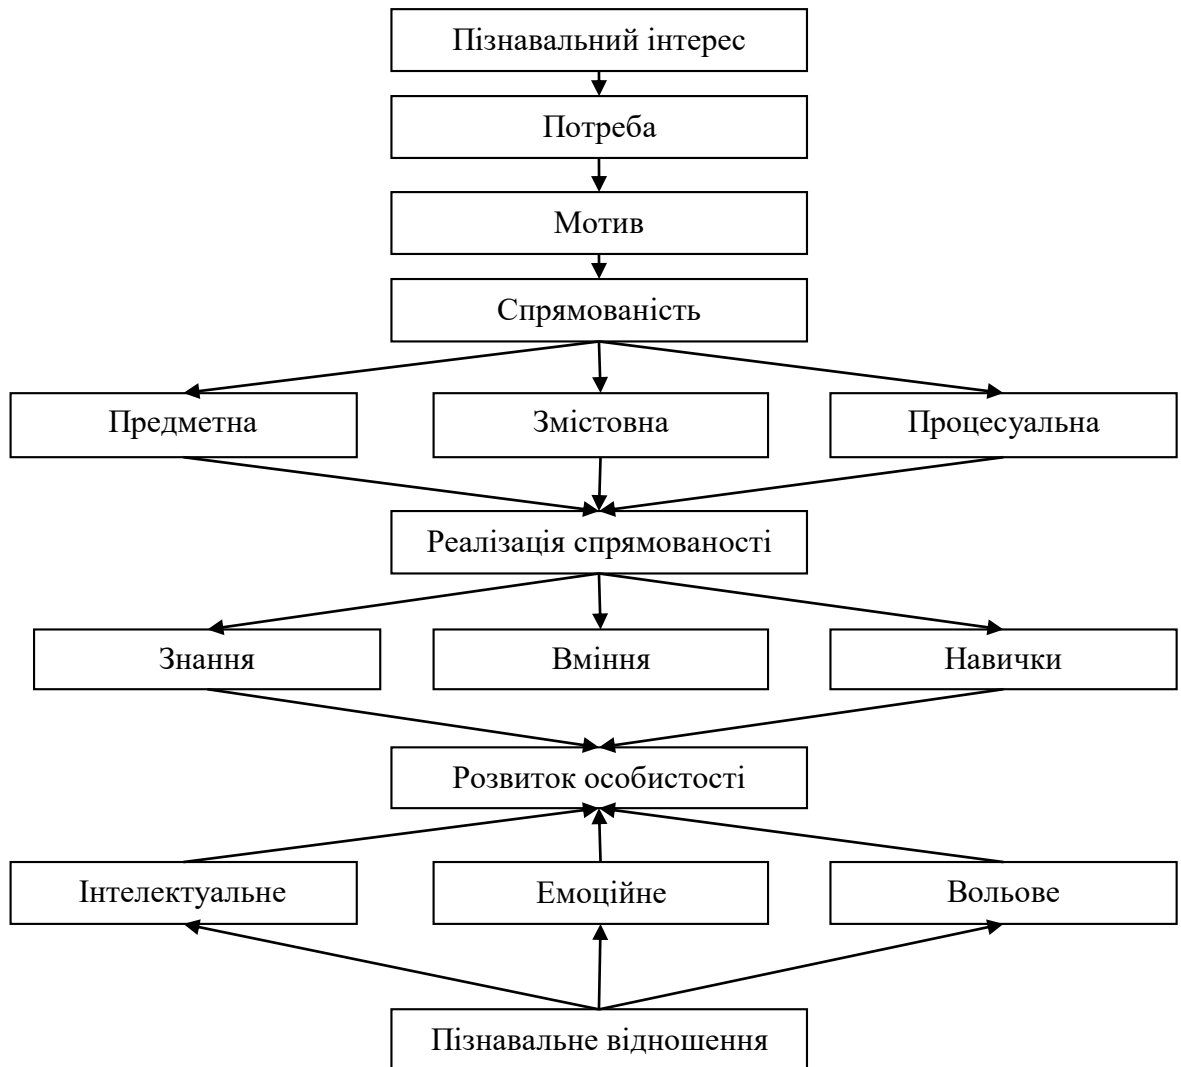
Пізнавальний інтерес

Потреба

Мотив

Спрямованість

Предметна

Змістовна

Процесуальна

Реалізація спрямованості

Знання

Вміння

Навички

Розвиток особистості

Інтелектуальне

Емоційне

Вольове

Пізнавальне відношення